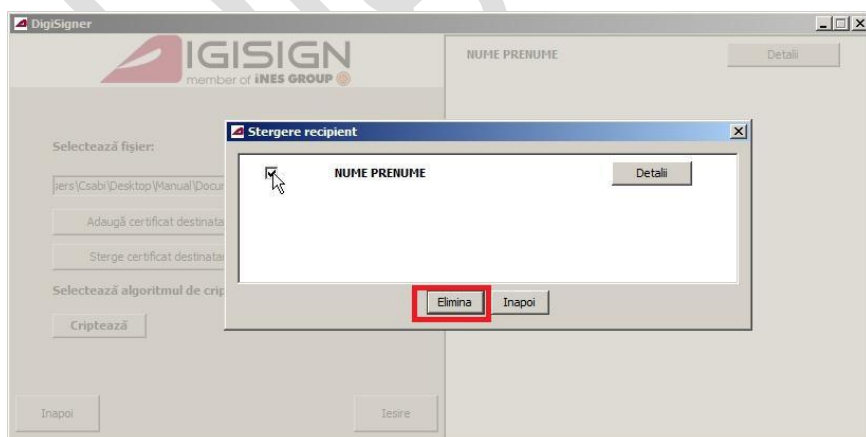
DigiSigner

IGISIGN
member of iNES GROUP

NUME PRENUME

Detalii

Selectează fişier:

iers\Csabi\Desktop\Manual\Docur

Adaugă certificat destinata

Sterge certificat destinata

Selectează algoritmul de crip

Criptează

Inapoi

Iesire

Stergere recipient

NUME PRENUME

Detalii

Elimina

Inapoi